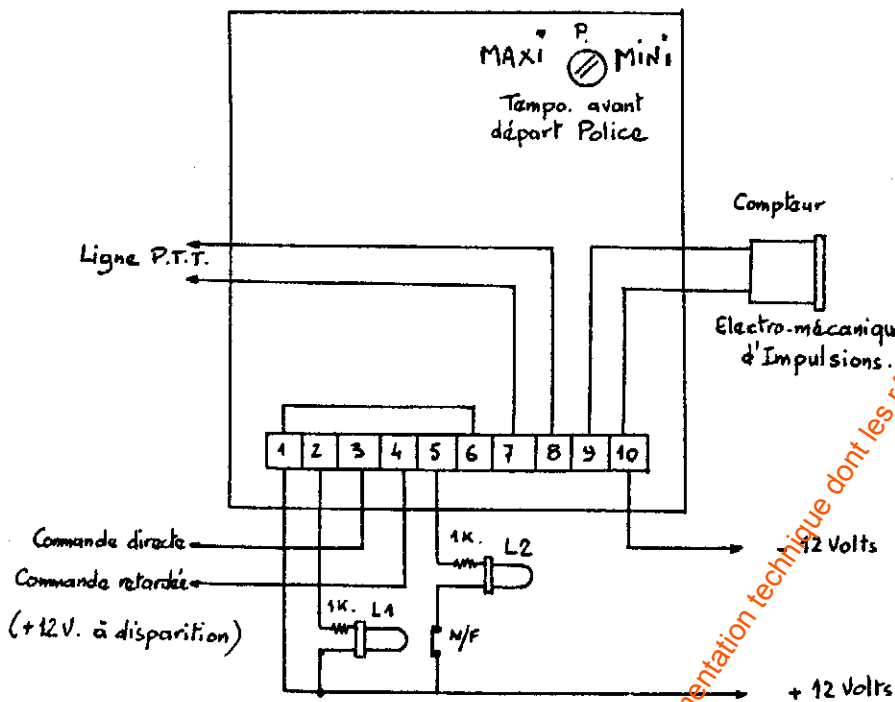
MAXI P. MINI
Tempo. avant départ Police

Compteur

Ligne P.T.T.

Electro-mécaniqu
d'Impulsions.

1 2 3 4 5 6 7 8 9 10

Commande directe
Commande retardée
(+12V. à disparition)

1K. L2
1K. L1
N/F

- 12 Volts
+ 12 Volts

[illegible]entation technique dont les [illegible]